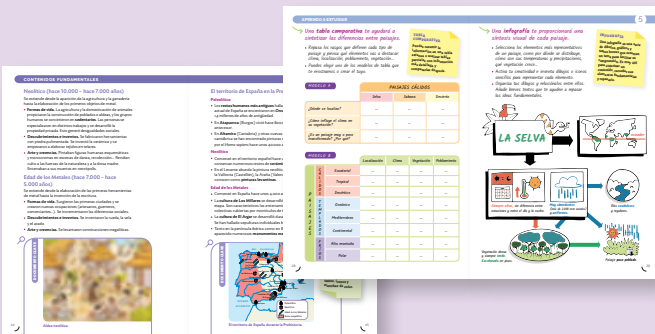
CONTENIDOS FUNDAMENTALES

Neolítico (hace 10.000 - hace 7.000 años)

Edad de los Metales (hace 7.000 - hace 5.000 años)

El territorio de España en la Prehistoria

Paleolítico

Neolítico

Edad de los Metales

El territorio de España durante la Prehistoria.

APRENDO A ESTUDIAR

5

Una tabla comparativa te ayudará a sintetizar las diferencias entre paisajes.

• Repasa los rasgos que definen cada tipo de paisaje y piensa qué elementos vas a destacar: clima, localización, poblamiento, vegetación...

• Puedes elegir uno de los modelos de tabla que te mostramos o crear el tuyo.

Una infografía te proporcionará una síntesis visual de cada paisaje.

• Selecciona los elementos más representativos de un paisaje, como por ejemplo el clima, la vegetación o los animales.

• Activa tu creatividad e inventa dibujos o iconos sencillos para representar cada elemento.

• Organiza los dibujos y relaciónalos entre ellos.

MODELO A

PAISAJES CÁLIDOS

| | Selva | Sabana | Desierto |
|---|---|---|---|
| ¿Dónde se localiza? | | | |
| ¿Cómo influye el clima en la vegetación? | | | |
| ¿Es un paisaje muy o poco transformado? ¿Por qué? | | | |

MODELO B

| | | Localización | Clima | Vegetación | Poblamiento |
|---|---|---|---|---|---|
| | Ecuatorial | ... | ... | ... | ... |
| | Tropical | ... | ... | ... | ... |
| | Desértico | ... | ... | ... | ... |
| | Oceánico | ... | ... | ... | ... |
| | Mediterráneo | ... | ... | ... | ... |
| | Continental | ... | ... | ... | ... |
| | Alta montaña | ... | ... | ... | ... |
| | Polar | ... | ... | ... | ... |

LA SELVA

Paisaje poco poblado.